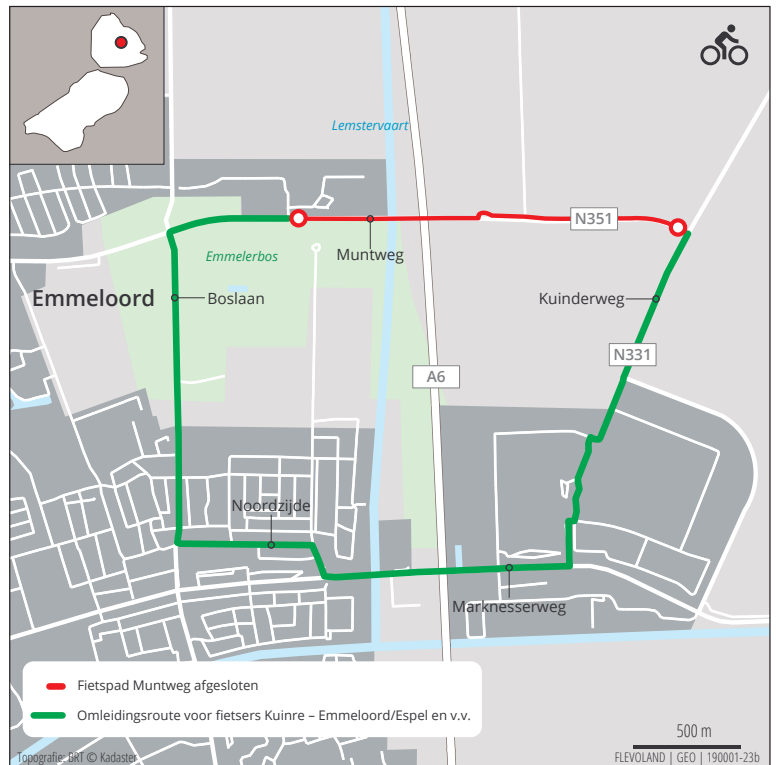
Lemstervaart

N351

Muntweg

Emmelerbos

Emmeloord

Boslaan

Kuinderweg

N331

A6

Noordzijde

Marknesserweg

Fietspad Muntweg afgesloten

Omleidingsroute voor fietsers Kuinre – Emmeloord/Espel en v.v.

500 m

Topografie: BRT © Kadaster

FLEVOLAND | GEO | 190001-23b